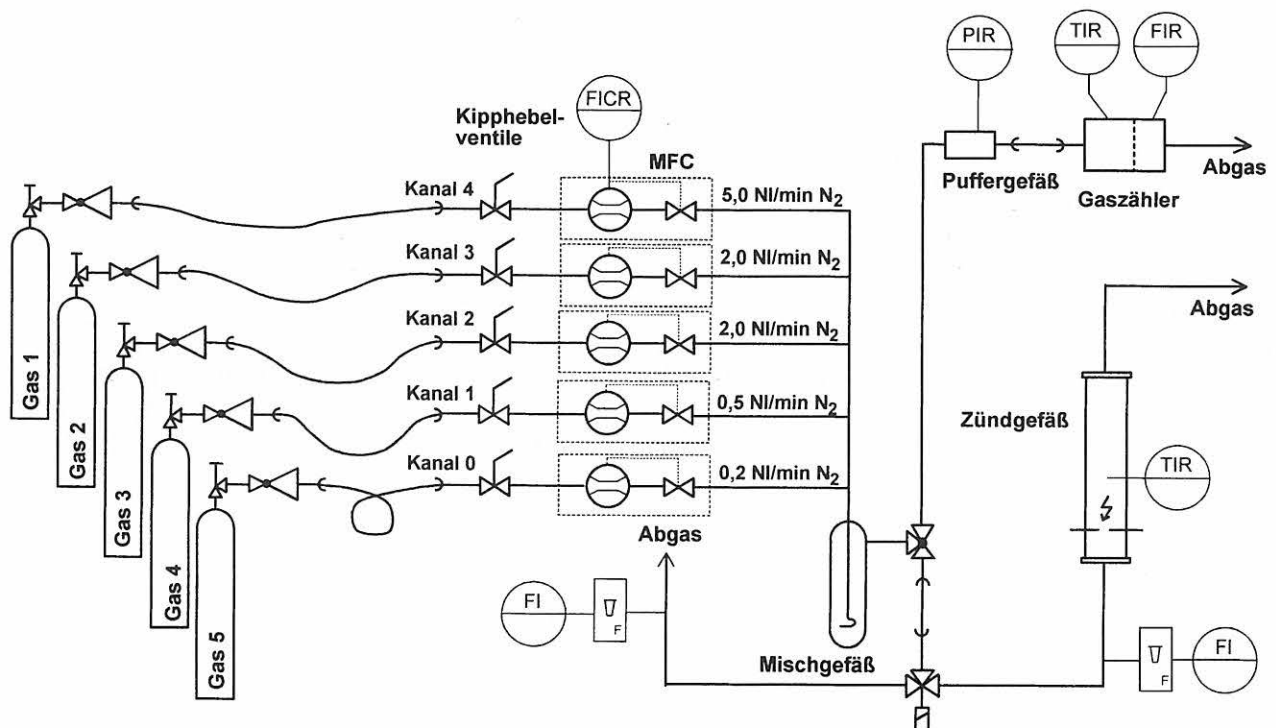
FICR

Kipphebelventile

MFC

Kanal 4

5,0 Nl/min $N_2$

Kanal 3

2,0 Nl/min $N_2$

Kanal 2

2,0 Nl/min $N_2$

Kanal 1

0,5 Nl/min $N_2$

Kanal 0

0,2 Nl/min $N_2$

Gas 1

Gas 2

Gas 3

Gas 4

Gas 5

PIR

TIR

FIR

Puffergefäß

Gaszähler

Abgas

Abgas

Zündgefäß

TIR

Abgas

FI

F

Mischgefäß

F

FI